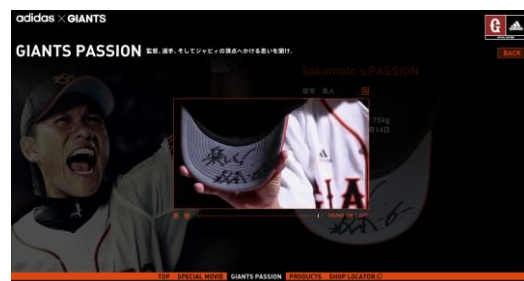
adidas × GIANTS

GIANTS PASSION 監督、選手、そしてジャビィの頂点へかける思いを聞け。

BACK

Sakamoto's PASSION

坂本 勇人

75kg

月14日

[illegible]

SOUND ON | OFF

TOP SPECIAL MOVIE GIANTS PASSION PRODUCTS SHOP LOCATOR